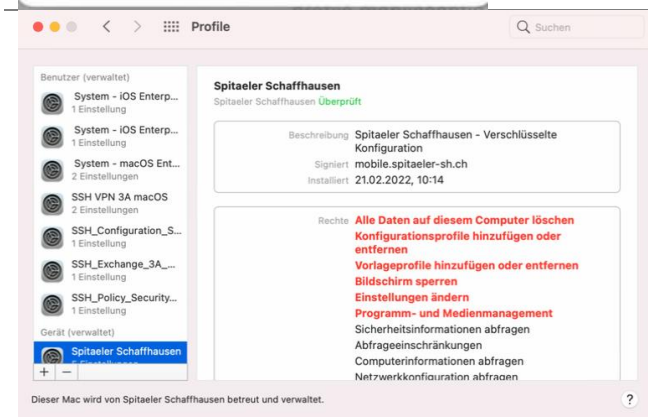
Profile

Suchen

Benutzer (verwaltet)

System - iOS Enterp...
1 Einstellung

System - iOS Enterp...
1 Einstellung

System - macOS Ent...
2 Einstellungen

SSH VPN 3A macOS
2 Einstellungen

SSH_Configuration_S...
1 Einstellung

SSH_Exchange_3A_...
1 Einstellung

SSH_Policy_Security...
1 Einstellung

Gerät (verwaltet)

Spitaeler Schaffhausen
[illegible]

+ −

Spitaeler Schaffhausen
Spitaeler Schaffhausen Überprüft

Beschreibung Spitaeler Schaffhausen - Verschlüsselte Konfiguration
Signiert mobile.spitaeler-sh.ch
Installiert 21.02.2022, 10:14

Rechte Alle Daten auf diesem Computer löschen
Konfigurationsprofile hinzufügen oder entfernen
Vorlageprofile hinzufügen oder entfernen
Bildschirm sperren
Einstellungen ändern
Programm- und Medienmanagement
Sicherheitsinformationen abfragen
Abfrageeinschränkungen
Computerinformationen abfragen
Netzwerkkonfiguration abfragen

Dieser Mac wird von Spitaeler Schaffhausen betreut und verwaltet.

?